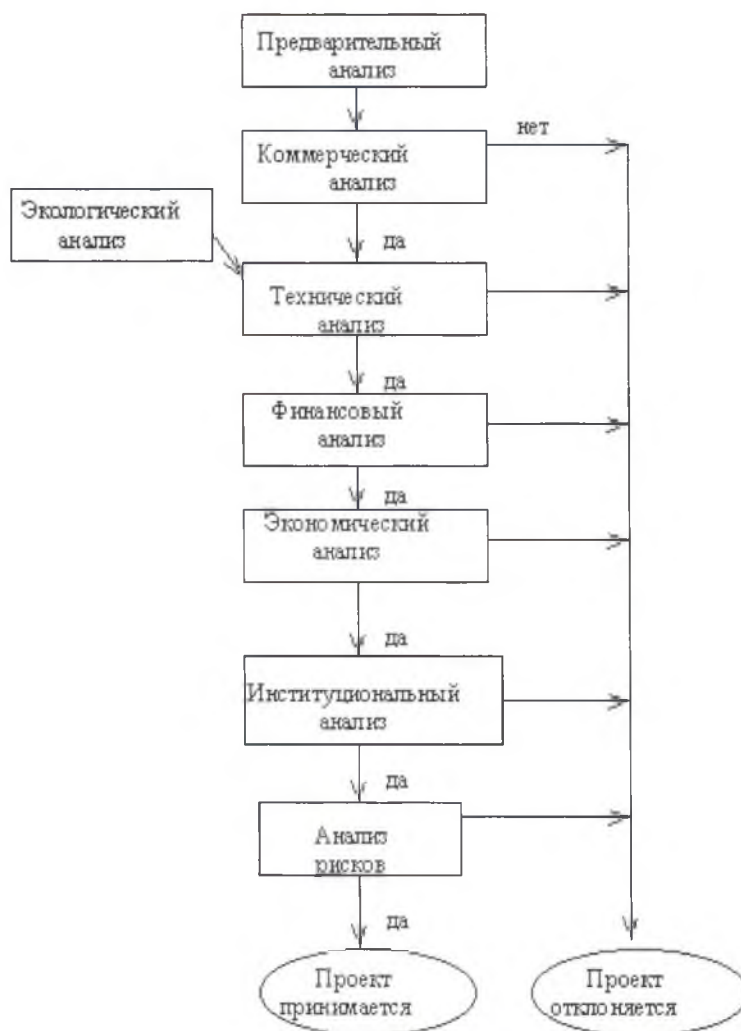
Предварительный анализ

нет

Коммерческий анализ

Экологический анализ

да

Технический анализ

да

Финансовый анализ

да

Экономический анализ

да

Институциональный анализ

да

Анализ рисков

да

Проект принимается

Проект отклоняется